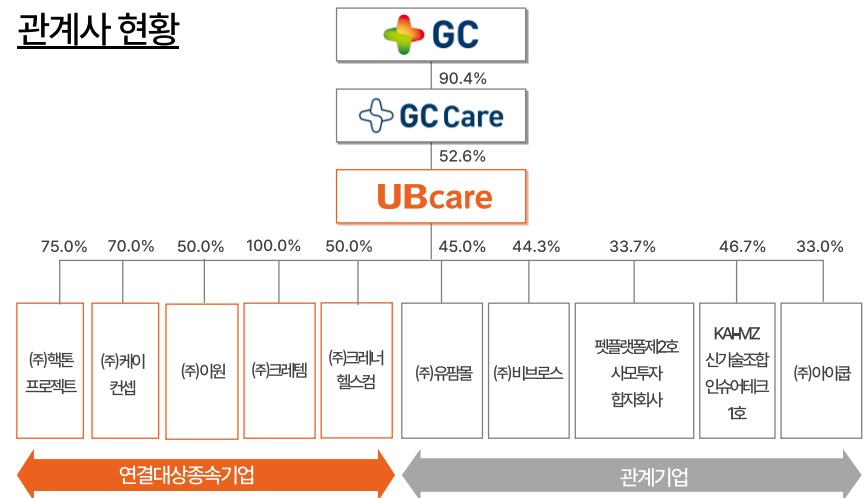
관계사 현황

GC

90.4%

GC Care

52.6%

UBcare

75.0%
70.0%
50.0%
100.0%
50.0%
45.0%
44.3%
33.7%
46.7%
33.0%

(주)핵톤 프로젝트

(주)케이 컨셉

(주)이원

(주)크레템

(주)크레너 헬스컴

(주)유팜몰

(주)비브로스

펫플랫폼제2호 사모투자 합자회사

KAHMZ 신기술조합 인슈어테크 1호

(주)아이쿱

연결대상종속기업

관계기업